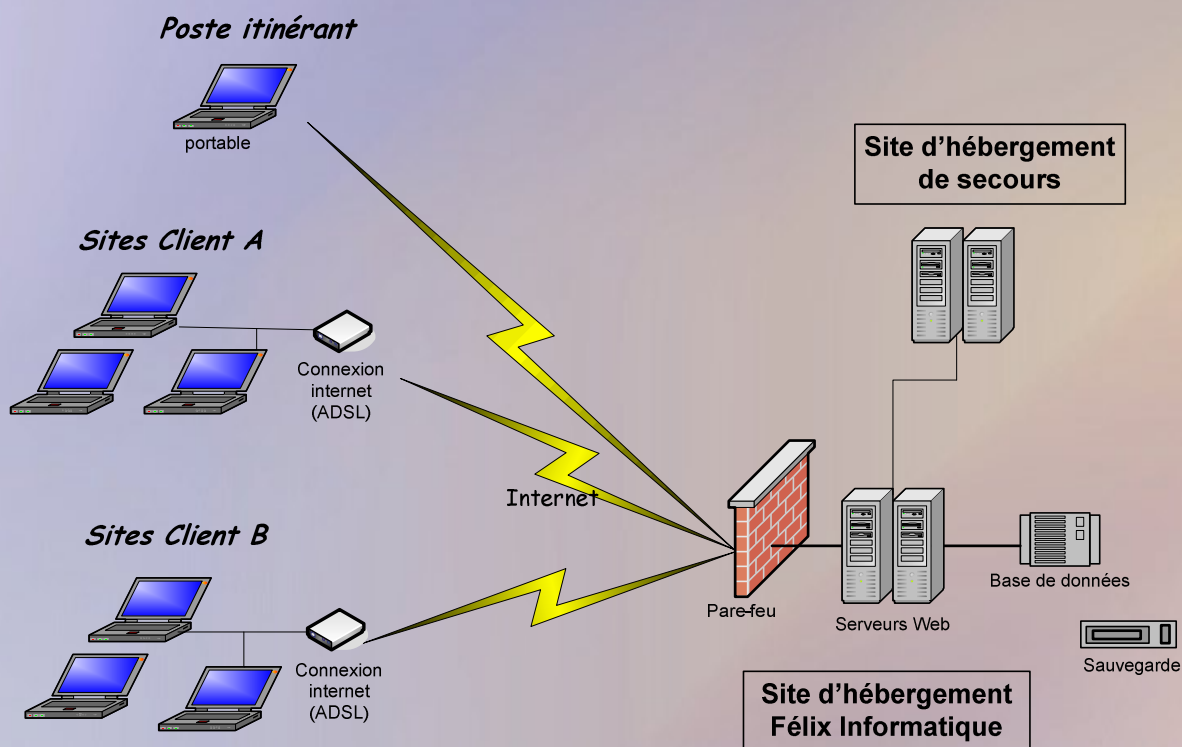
Poste itinérant

portable

Sites Client A

Connexion internet (ADSL)

Internet

Sites Client B

Connexion internet (ADSL)

Site d'hébergement de secours

Pare-feu

Serveurs Web

Base de données

Sauvegarde

Site d'hébergement Félix Informatique